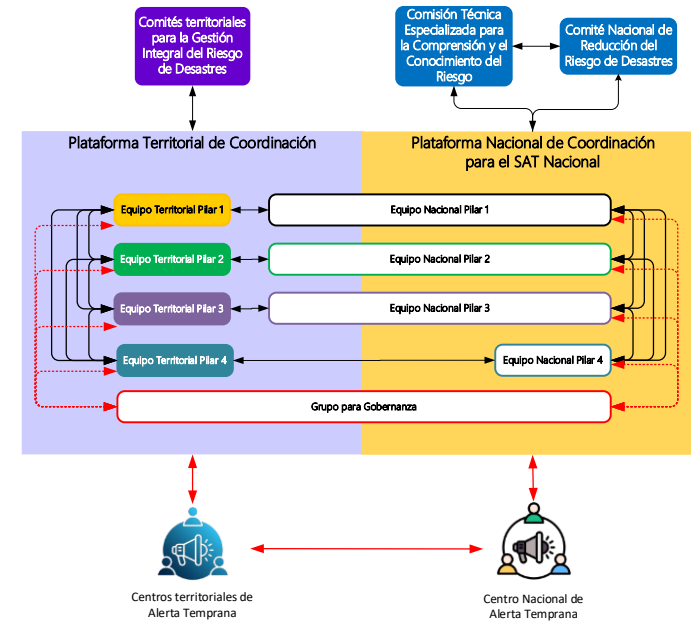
Comités territoriales para la Gestión Integral del Riesgo de Desastres

Comisión Técnica Especializada para la Comprensión y el Conocimiento del Riesgo

Comité Nacional de Reducción del Riesgo de Desastres

Plataforma Territorial de Coordinación

Plataforma Nacional de Coordinación para el SAT Nacional

Equipo Territorial Pilar 1

Equipo Nacional Pilar 1

Equipo Territorial Pilar 2

Equipo Nacional Pilar 2

Equipo Territorial Pilar 3

Equipo Nacional Pilar 3

Equipo Territorial Pilar 4

Equipo Nacional Pilar 4

Grupo para Gobernanza

Centros territoriales de Alerta Temprana

Centro Nacional de Alerta Temprana